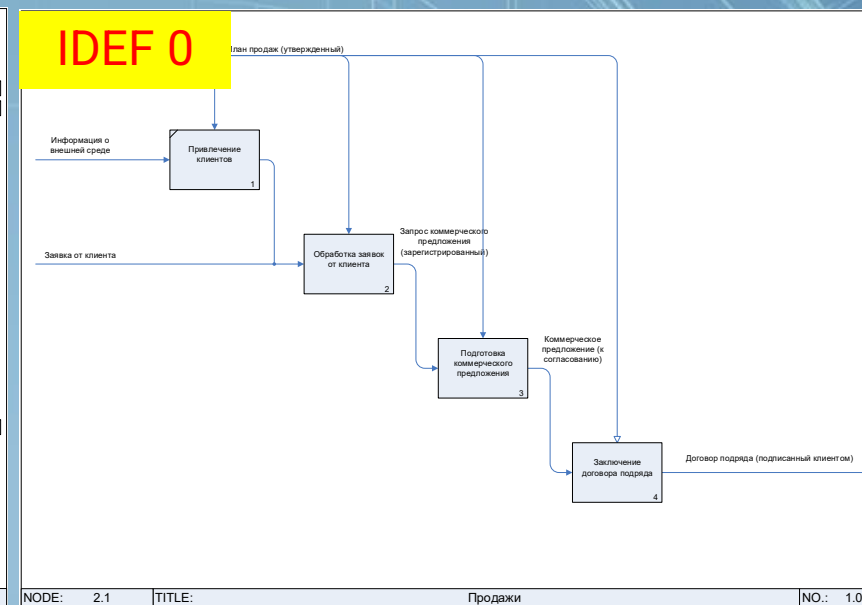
IDEF 0

План продаж (утвержденный)

Информация о внешней среде

Привлечение клиентов
1

Заявка от клиента

Обработка заявок от клиента
2

Запрос коммерческого предложения (зарегистрированный)

Подготовка коммерческого предложения
3

Коммерческое предложение (к согласованию)

Заключение договора подряда
4

Договор подряда (подписанный клиентом)

| NODE: | 2.1 | TITLE: | Продажи | NO.: | 1.0 |
|---|---|---|---|---|---|